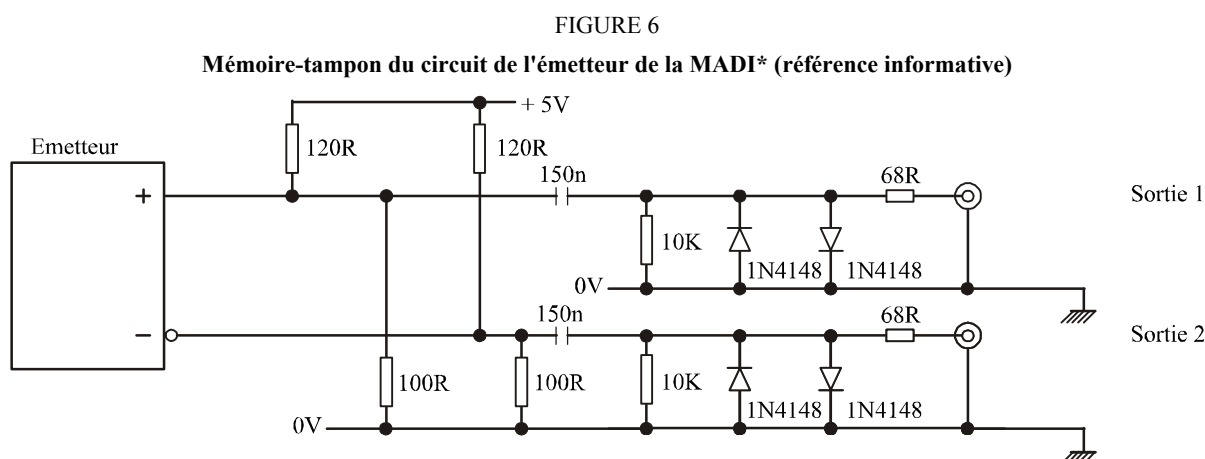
FIGURE 6

**Mémoire-tampon du circuit de l'émetteur de la MADI* (référence informative)**

+ 5V

Emetteur

120R

120R

+

150n

68R

Sortie 1

10K

1N4148

1N4148

0V

−

150n

68R

Sortie 2

100R

100R

10K

1N4148

1N4148

0V